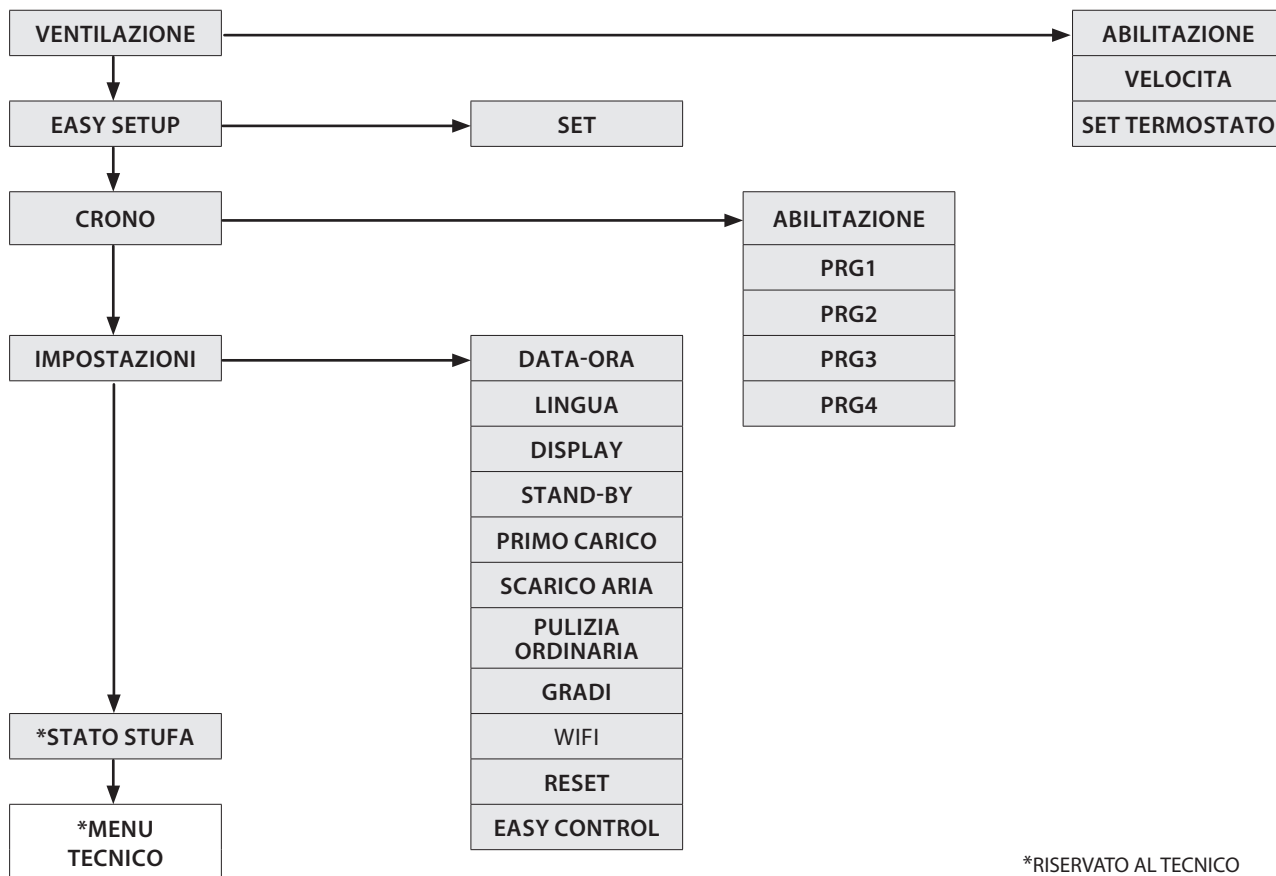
VENTILAZIONE

ABILITAZIONE
VELOCITA
SET TERMOSTATO

EASY SETUP

SET

CRONO

ABILITAZIONE
PRG1
PRG2
PRG3
PRG4

IMPOSTAZIONI

DATA-ORA
LINGUA
DISPLAY
STAND-BY
PRIMO CARICO
SCARICO ARIA
PULIZIA ORDINARIA
GRADI
WIFI
RESET
EASY CONTROL

*STATO STUFA

*MENU TECNICO

*RISERVATO AL TECNICO